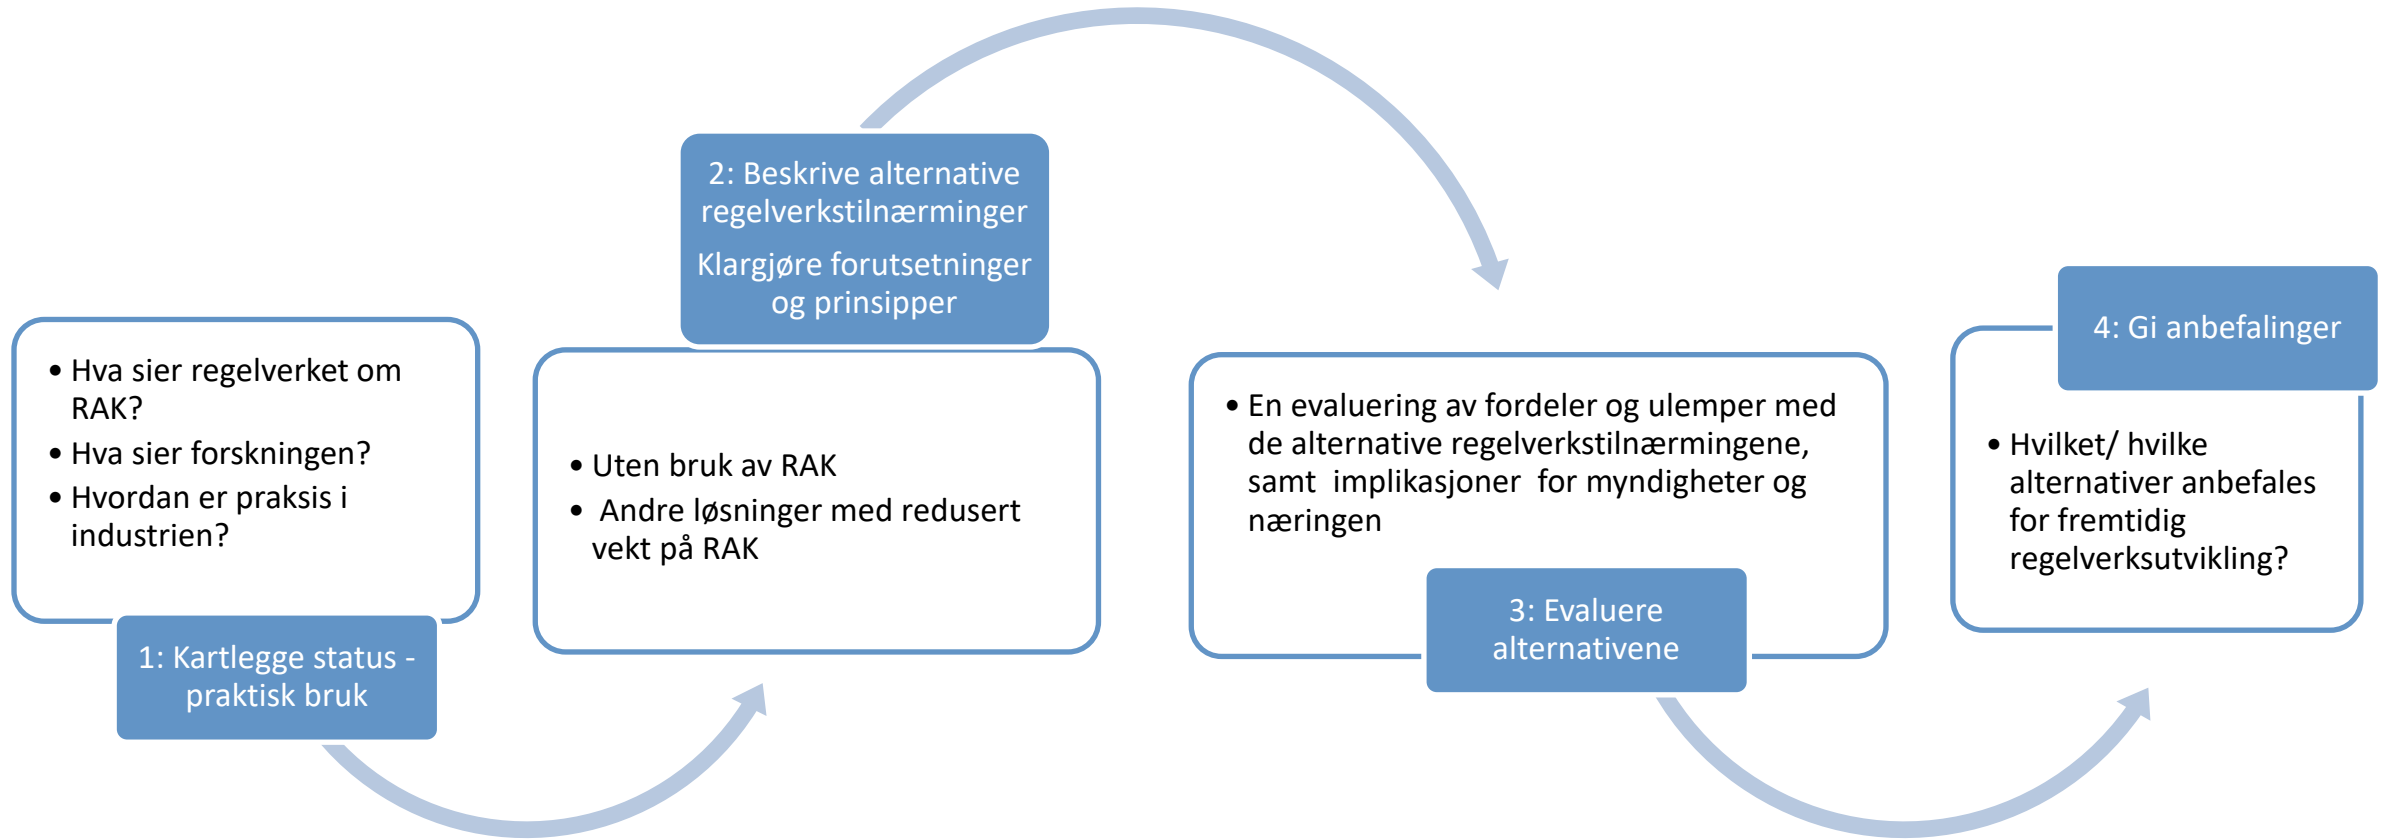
- Hva sier regelverket om RAK?
- Hva sier forskningen?
- Hvordan er praksis i industrien?

1: Kartlegge status - praktisk bruk

2: Beskrive alternative regelverkstilnærminger

Klargjøre forutsetninger og prinsipper

- Uten bruk av RAK
- Andre løsninger med redusert vekt på RAK

- En evaluering av fordeler og ulemper med de alternative regelverkstilnærmingene, samt implikasjoner for myndigheter og næringen

3: Evaluere alternativene

4: Gi anbefalinger

- Hvilket/ hvilke alternativer anbefales for fremtidig regelverksutvikling?